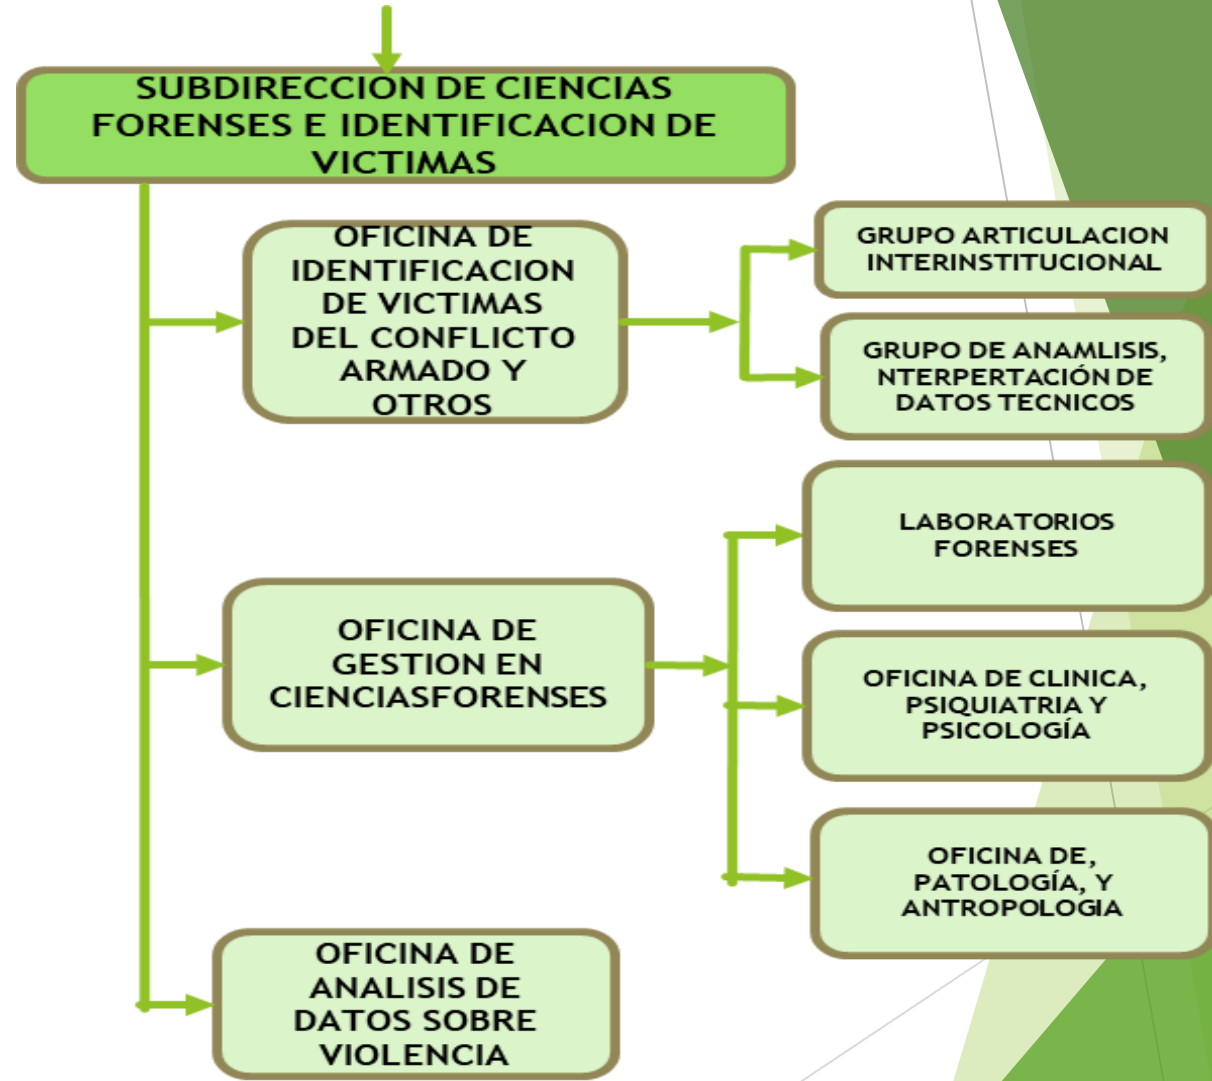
SUBDIRECCION DE CIENCIAS FORENSES E IDENTIFICACION DE VICTIMAS

OFICINA DE IDENTIFICACION DE VICTIMAS DEL CONFLICTO ARMADO Y OTROS

GRUPO ARTICULACION INTERINSTITUCIONAL

GRUPO DE ANAMLISIS, NTERPERTACIÓN DE DATOS TECNICOS

OFICINA DE GESTION EN CIENCIASFORENSES

LABORATORIOS FORENSES

OFICINA DE CLINICA, PSIQUIATRIA Y PSICOLOGÍA

OFICINA DE, PATOLOGÍA, Y ANTROPOLOGIA

OFICINA DE ANALISIS DE DATOS SOBRE VIOLENCIA